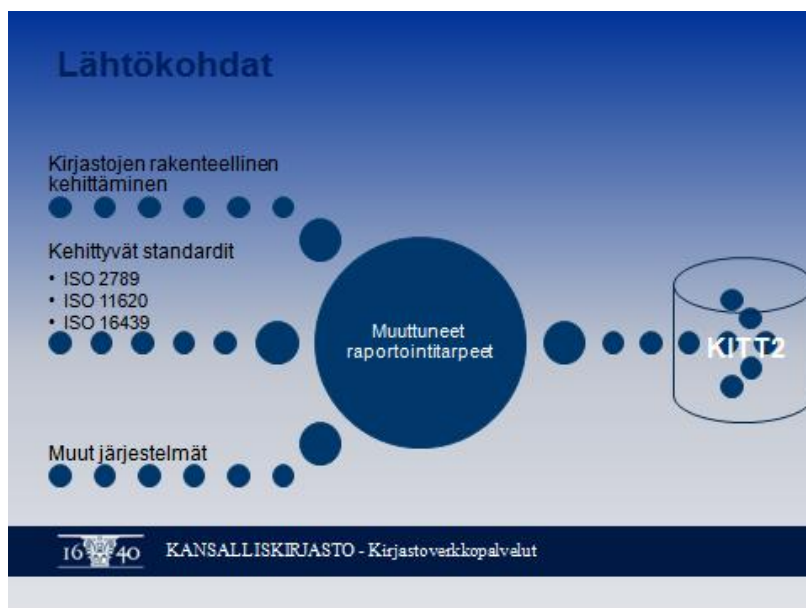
Lähtökohdat

Kirjastojen rakenteellinen kehittäminen

Kehittyvät standardit

- ISO 2789
- ISO 11620
- ISO 16439

Muuttuneet raportointitarpeet

KITT2

Muut järjestelmät

16 40 KANSALLISKIRJASTO - Kirjastoverkkopalvelut